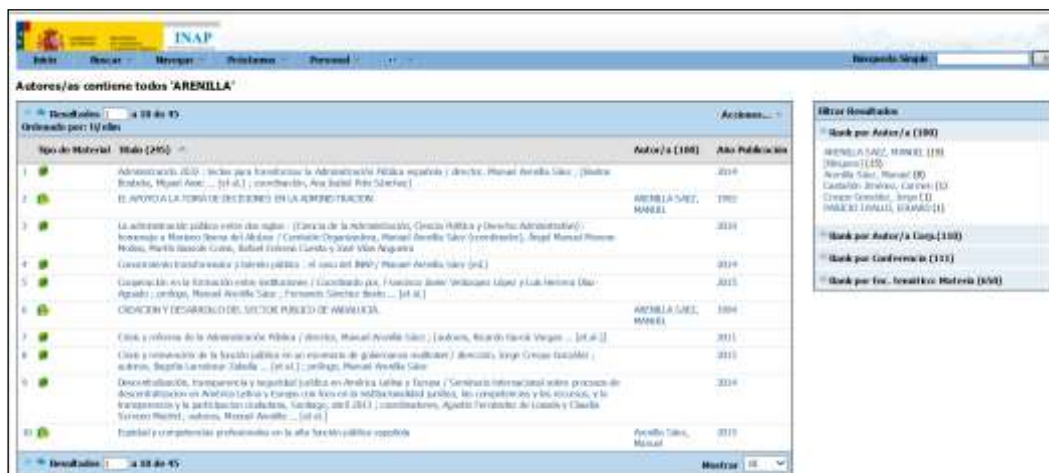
INAP

Inicio Buscar Navegar Préstamos Personal

Búsqueda Simple

Autores/as contiene todos 'ARENILLA'

Resultados 1 a 10 de 45

Ordenado por: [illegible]

Acciones...

| | Tipo de Material | Título (245) | Autor/a (100) | Año Publicación |
|---|---|---|---|---|
| 1 | | Administración 2030 : textos para transformar la Administración Pública española / director, Manuel Arenilla Sáez ; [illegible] | | 2019 |
| 2 | | EL APOYO A LA TOMA DE DECISIONES EN LA ADMINISTRACION | ARENILLA SAEZ, MANUEL | 1992 |
| 3 | | La administración pública entre dos siglos : (Ciencia de la Administración, Ciencia Política y Derecho Administrativo) : homenaje a Mariano Baena del Alcázar / Comisión Organizadora, Manuel Arenilla Sáez (coordinador), Ángel Manuel Moreno Molina, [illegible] | | 2010 |
| 4 | | Conocimiento transformador y talento público : el caso del INAP / Manuel Arenilla Sáez (ed.) | | 2019 |
| 5 | | Cooperación en la formación entre instituciones / Coordinado por, Francisco Javier Velázquez López y Luis Herrera Díaz Aguado ; prólogo, Manuel Arenilla Sáez ; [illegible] ... [et al.] | | 2015 |
| 6 | | CREACION Y DESARROLLO DEL SECTOR PUBLICO DE ANDALUCIA | ARENILLA SAEZ, MANUEL | 1994 |
| 7 | | Crisis y reforma de la Administración Pública / director, Manuel Arenilla Sáez ; [autores, Ricardo García Vegas ... [et al.]] | | 2011 |
| 8 | | Crisis y renovación de la función pública en un escenario de gobernanza multinivel / dirección, Jorge Crespo González ; autores, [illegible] ... [et al.] ; prólogo, Manuel Arenilla Sáez | | 2015 |
| 9 | | Descentralización, transparencia y seguridad jurídica en América Latina y Europa / Seminario Internacional sobre procesos de descentralización en América Latina y Europa con foco en la institucionalidad jurídica, las competencias y los recursos, y la transparencia y la participación ciudadana, Santiago, abril 2013 ; coordinadores, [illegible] ; autores, Manuel Arenilla ... [et al.] | | 2014 |
| 10 | | Especial y competencias profesionales en la alta función pública española | Arenilla Sáez, Manuel | 2015 |

Resultados 1 a 10 de 45

Mostrar 10

Filtrar Resultados

Rank por Autor/a (100)
ARENILLA SAEZ, MANUEL (19)
[Ninguno] (15)
Arenilla Sáez, Manuel (8)
Castellón Jiménez, Carmen (1)
Crespo González, Jorge (1)
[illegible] (1)

Rank por Autor/a Corp.(110)

Rank por Conferencia (111)

Rank por Enc. Temático Materia (650)